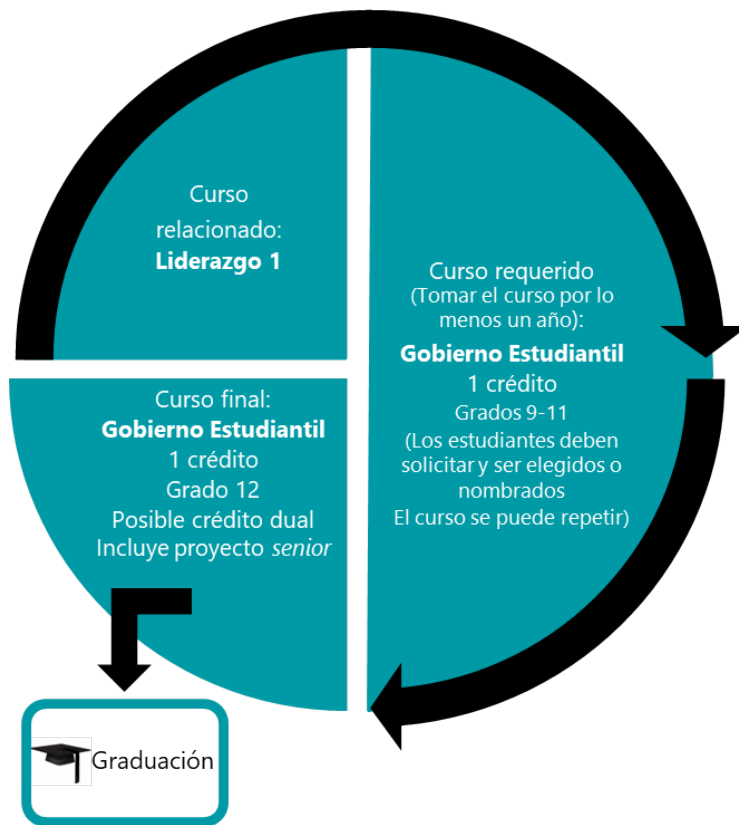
Curso relacionado:
**Liderazgo 1**

Curso requerido
(Tomar el curso por lo menos un año):
**Gobierno Estudiantil**
1 crédito
Grados 9-11
(Los estudiantes deben solicitar y ser elegidos o nombrados
El curso se puede repetir)

Curso final:
**Gobierno Estudiantil**
1 crédito
Grado 12
Posible crédito dual
Incluye proyecto *senior*

Graduación